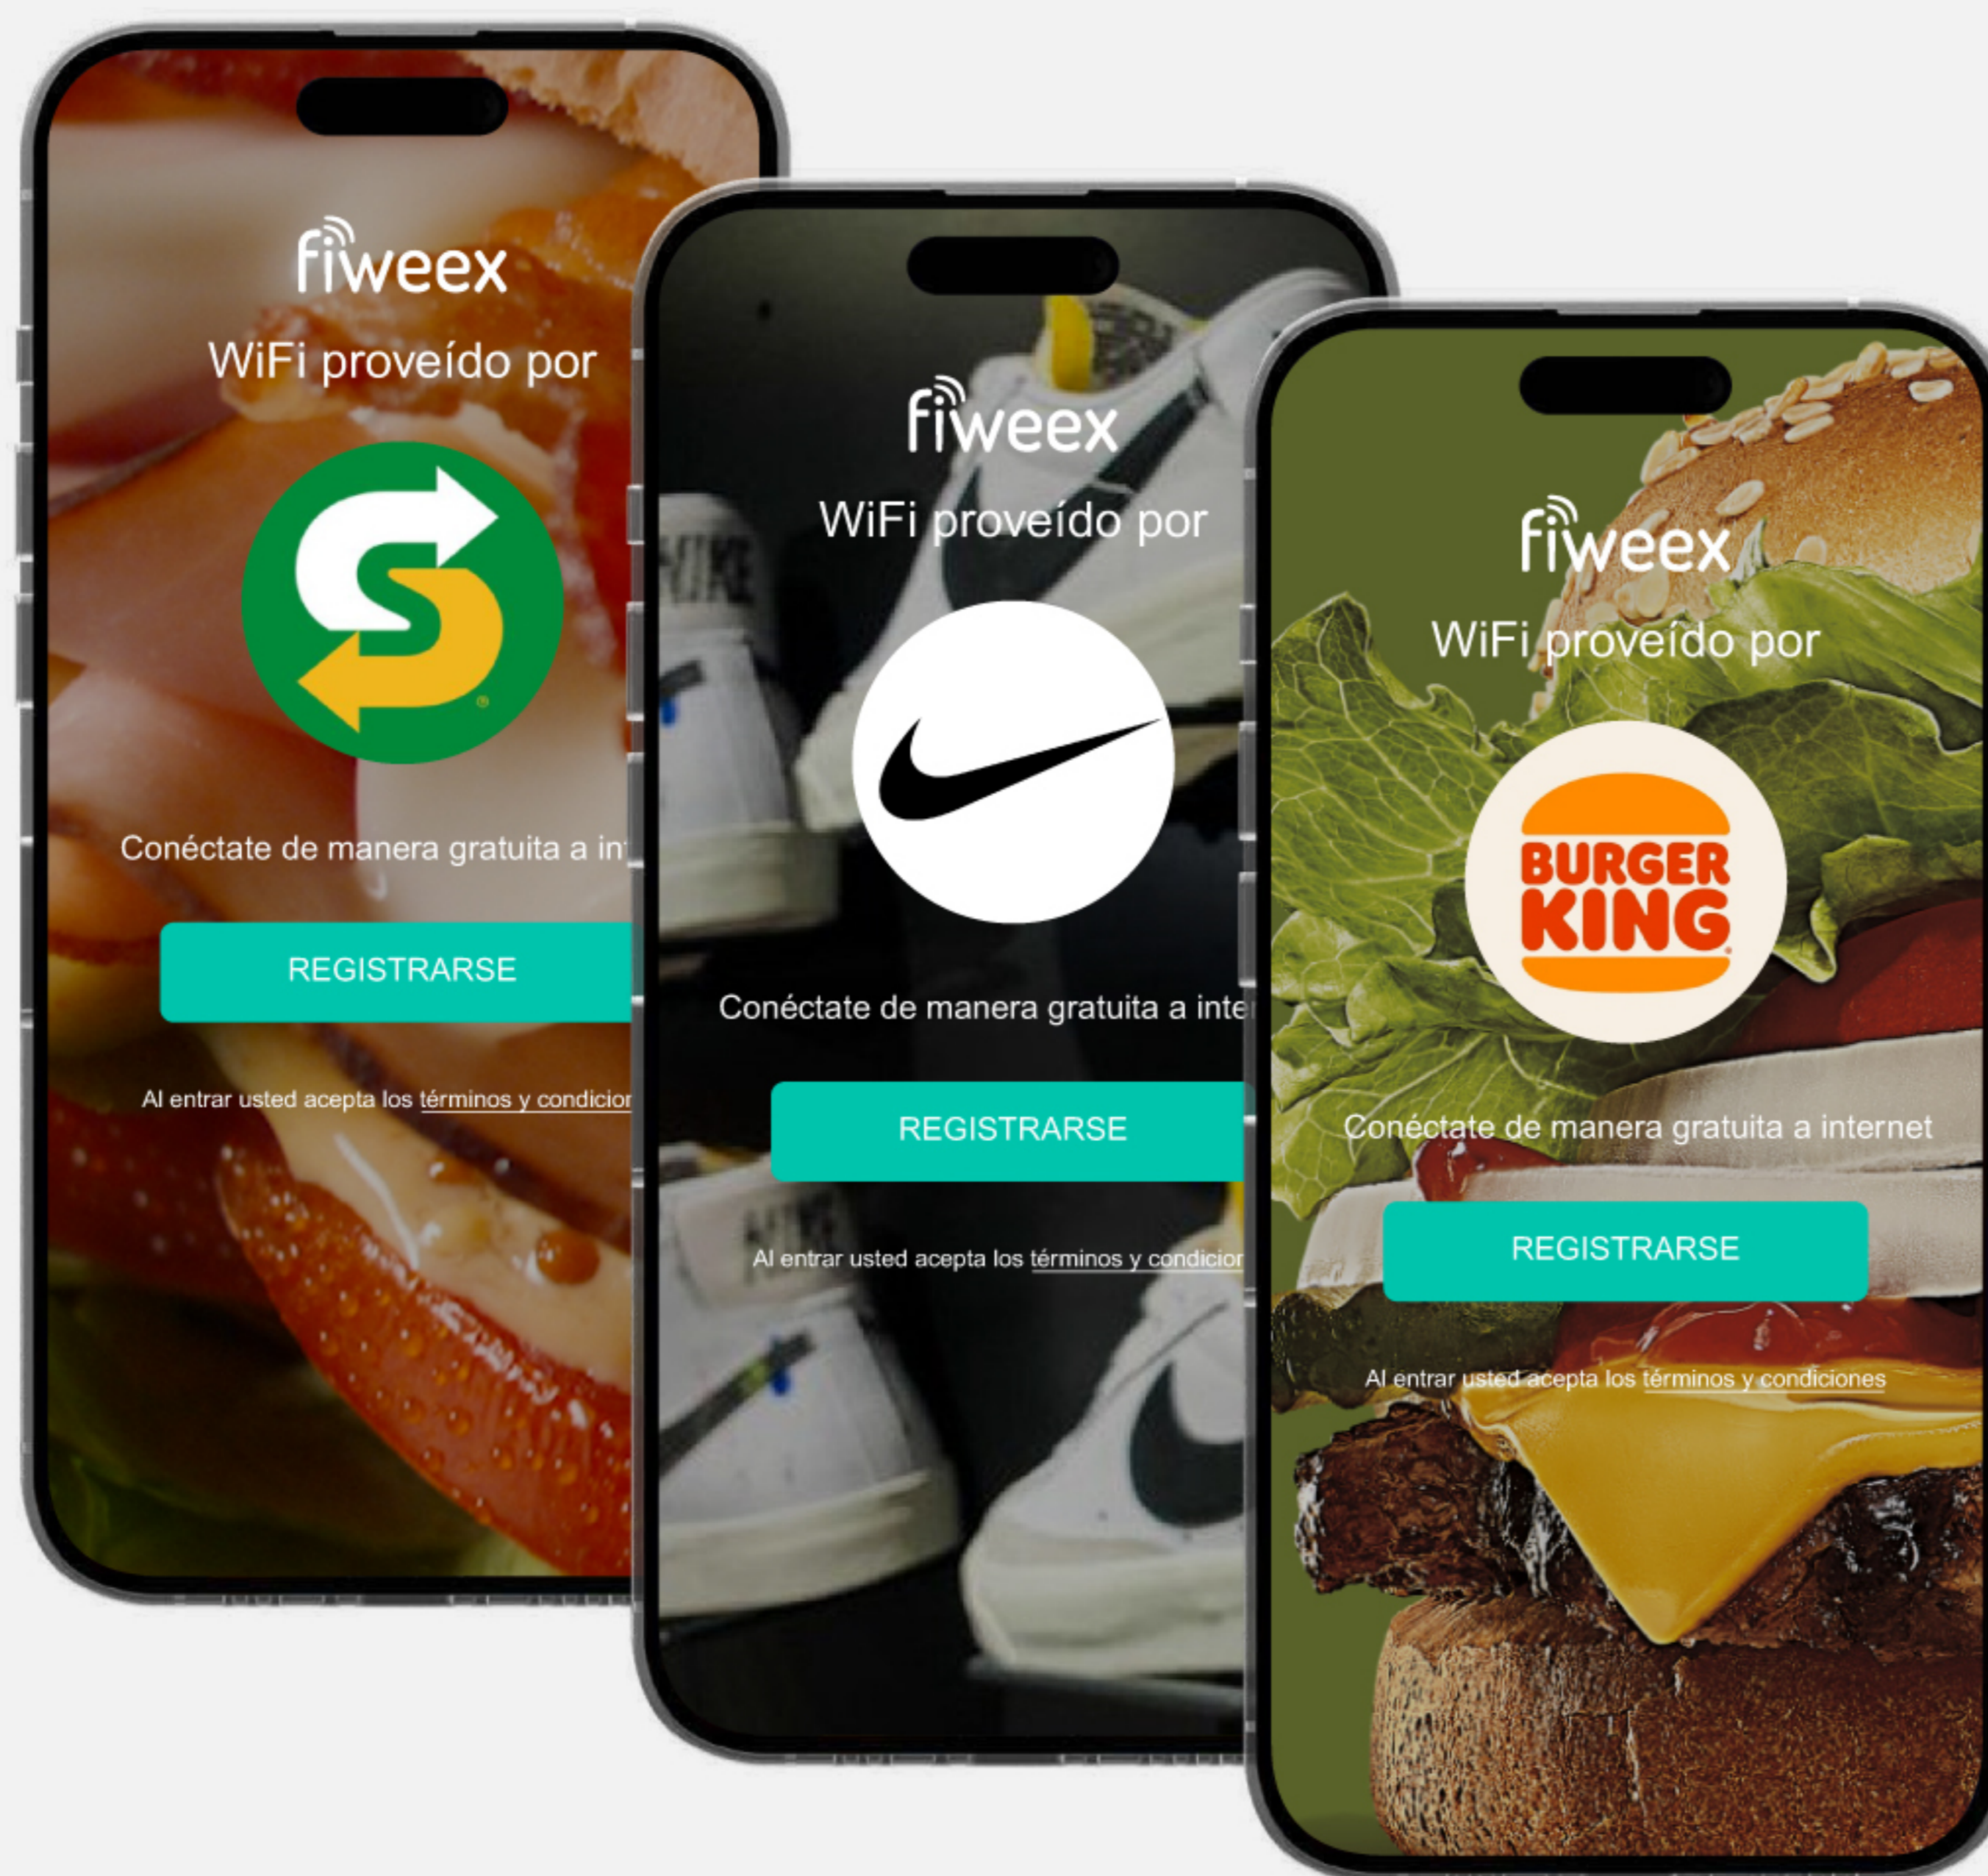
fiweex

WiFi proveído por

Conéctate de manera gratuita a in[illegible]

REGISTRARSE

Al entrar usted acepta los términos y condicio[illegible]

fiweex

WiFi proveído por

NIKE

Conéctate de manera gratuita a inte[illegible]

REGISTRARSE

Al entrar usted acepta los términos y condicio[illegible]

fiweex

WiFi proveído por

BURGER KING

Conéctate de manera gratuita a internet

REGISTRARSE

Al entrar usted acepta los términos y condiciones